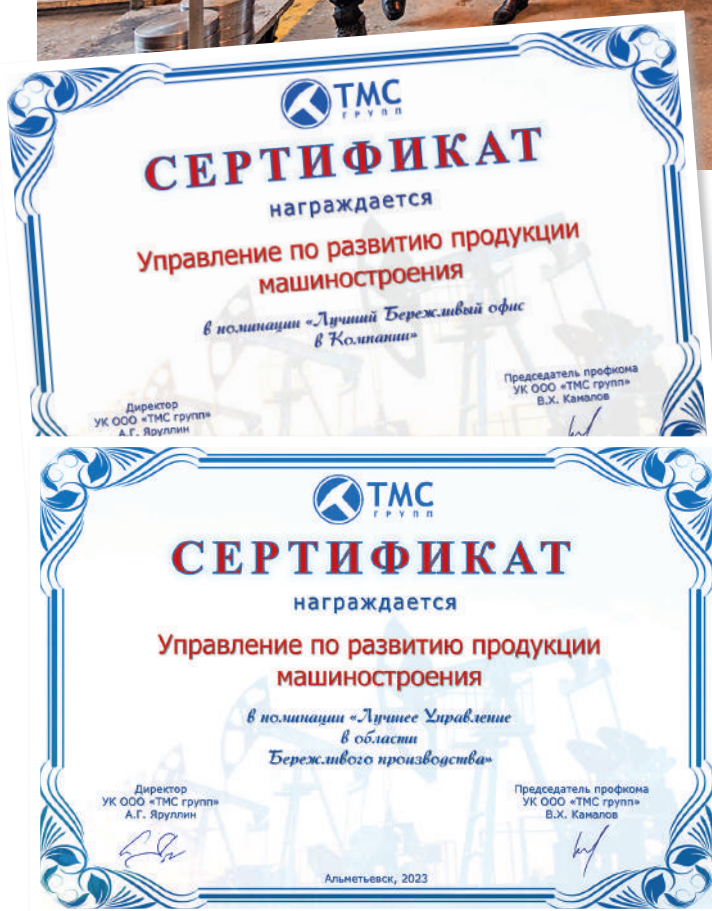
ТМС
групп

СЕРТИФИКАТ

награждается

Управление по развитию продукции машиностроения

в номинации «Лучший Бережливый офис в Компании»

Директор
УК ООО "ТМС групп"
А.Г. Яруллин

Председатель профкома
УК ООО "ТМС групп"
В.Х. Камалов

ТМС
групп

СЕРТИФИКАТ

награждается

Управление по развитию продукции машиностроения

в номинации «Лучшее Управление в области Бережливого производства»

Директор
УК ООО "ТМС групп"
А.Г. Яруллин

Председатель профкома
УК ООО "ТМС групп"
В.Х. Камалов

Альметьевск, 2023